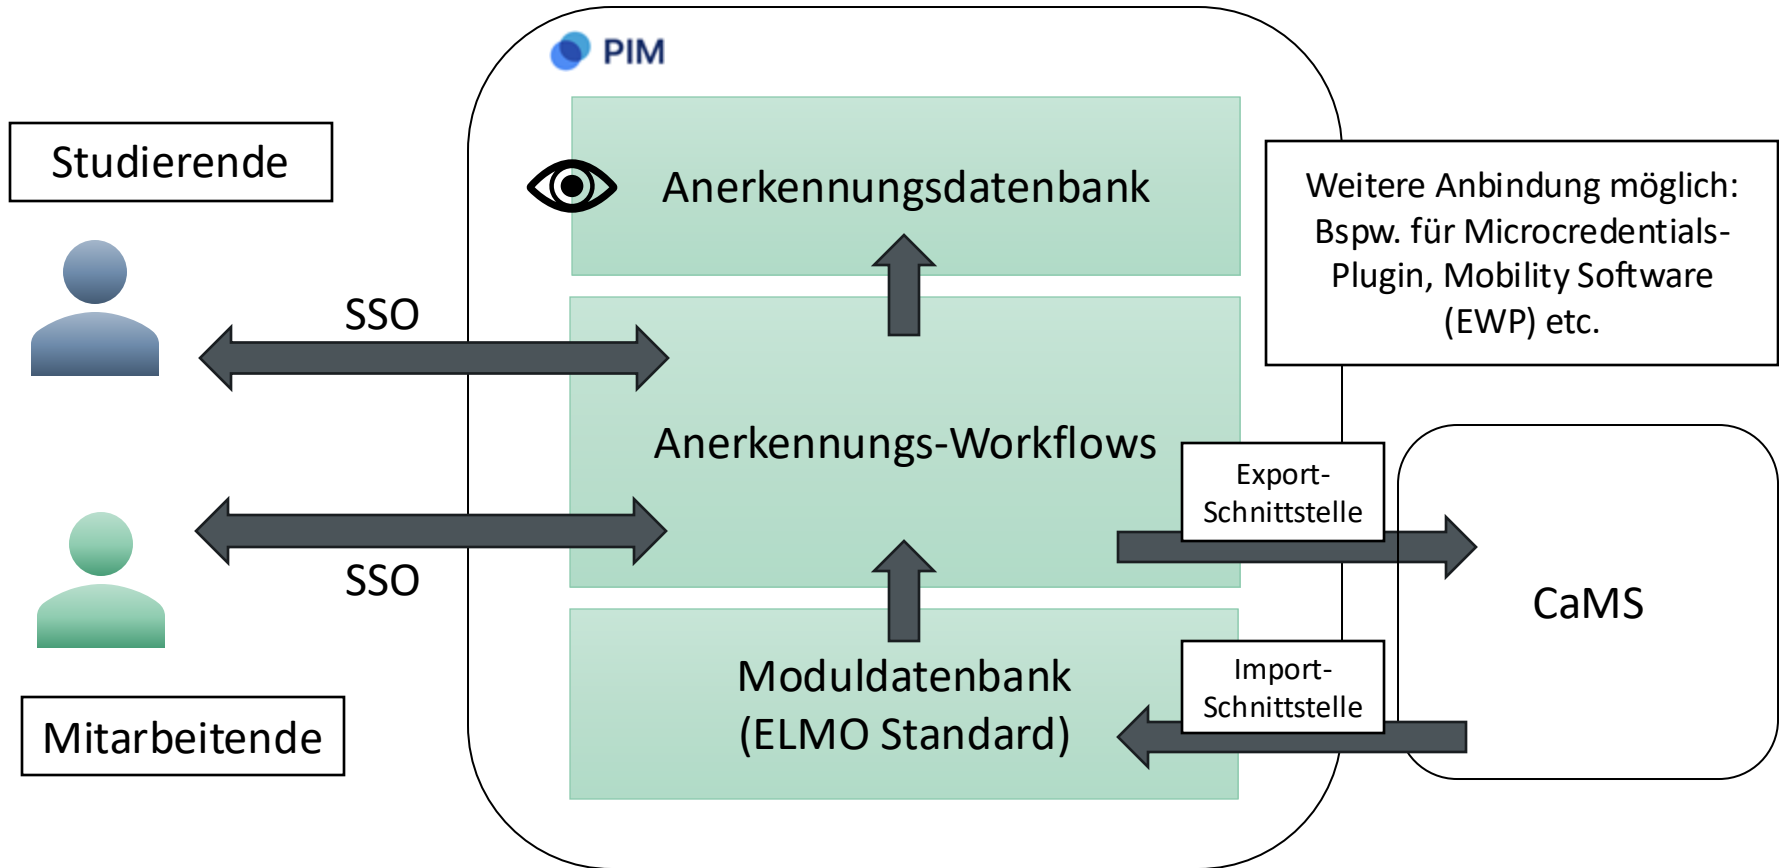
PIM

Studierende

SSO

Anerkennungsdatenbank

Weitere Anbindung möglich: Bspw. für Microcredentials-Plugin, Mobility Software (EWP) etc.

Anerkennungs-Workflows

Export-Schnittstelle

SSO

CaMS

Moduldatenbank (ELMO Standard)

Import-Schnittstelle

Mitarbeitende